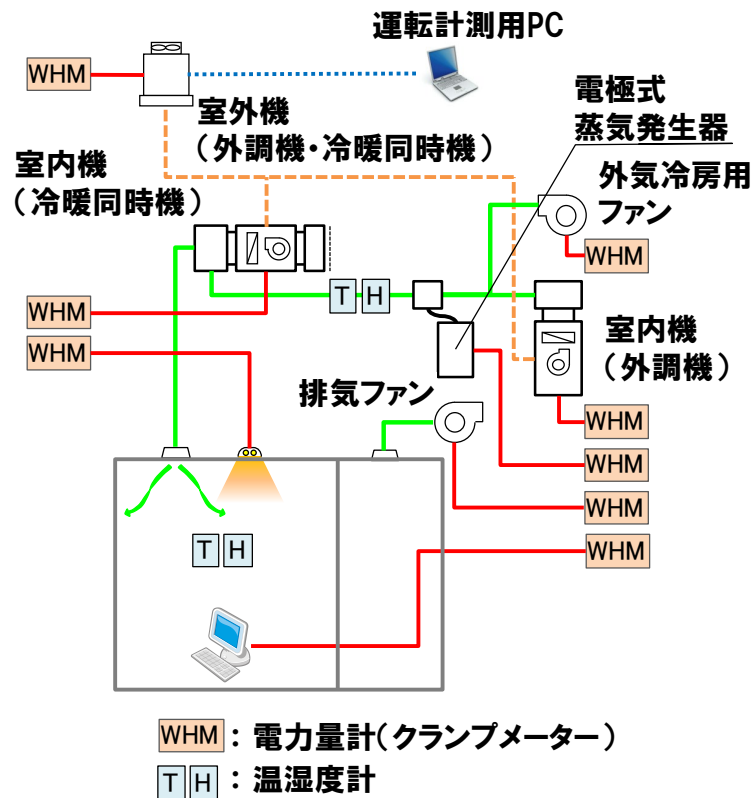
運転計測用PC

WHM

室外機
（外調機・冷暖同時機）

室内機
（冷暖同時機）

電極式
蒸気発生器

外気冷房用
ファン

WHM

WHM

T H

WHM

室内機
（外調機）

排気ファン

WHM

WHM

WHM

T H

WHM

WHM：電力量計（クランプメーター）
T H：温湿度計